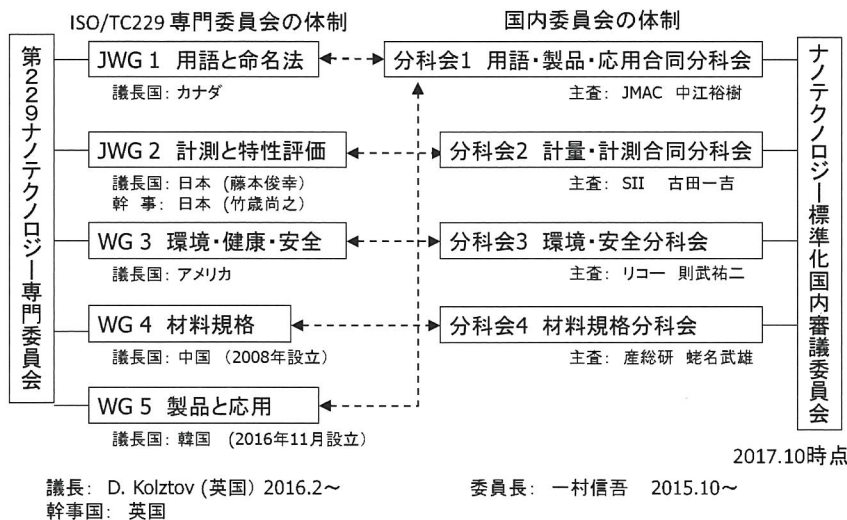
ISO/TC229 専門委員会の体制

第229ナノテクノロジー専門委員会

JWG 1 用語と命名法
議長国: カナダ

JWG 2 計測と特性評価
議長国: 日本 (藤本俊幸)
幹 事: 日本 (竹歳尚之)

WG 3 環境・健康・安全
議長国: アメリカ

WG 4 材料規格
議長国: 中国 (2008年設立)

WG 5 製品と応用
議長国: 韓国 (2016年11月設立)

国内委員会の体制

分科会1 用語・製品・応用合同分科会
主査: JMAC 中江裕樹

分科会2 計量・計測合同分科会
主査: SII 古田一吉

分科会3 環境・安全分科会
主査: リコー 則武祐二

分科会4 材料規格分科会
主査: 産総研 蛯名武雄

ナノテクノロジー標準化国内審議委員会

2017.10時点

議長: D. Kolztov (英国) 2016.2〜
幹事国: 英国

委員長: 一村信吾 2015.10〜